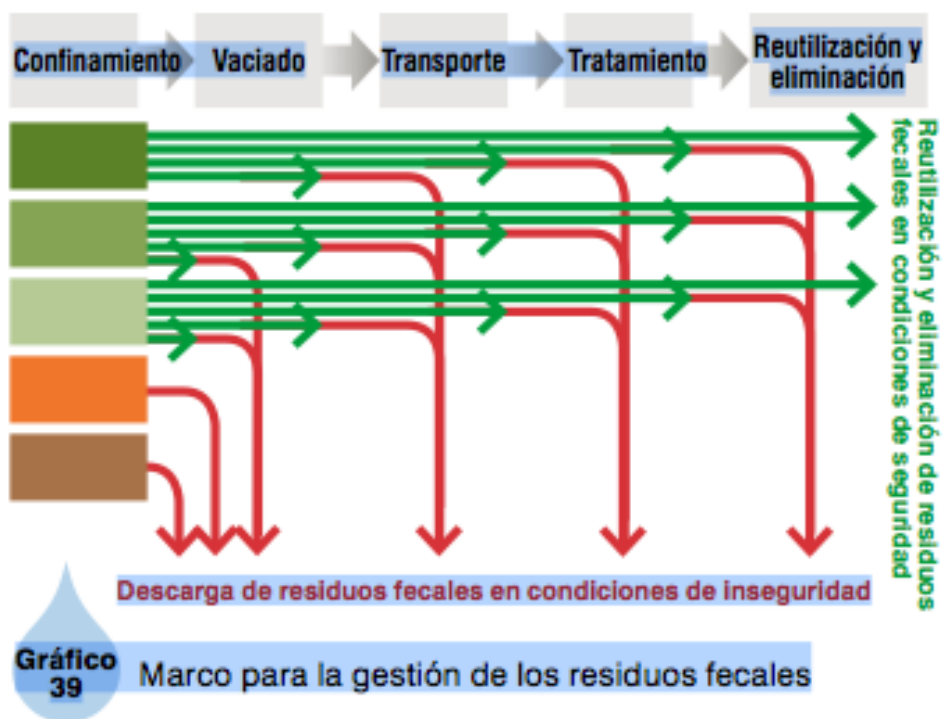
Confinamiento Vaciado Transporte Tratamiento Reutilización y eliminación

Reutilización y eliminación de residuos fecales en condiciones de seguridad

Descarga de residuos fecales en condiciones de inseguridad

Gráfico 39

Marco para la gestión de los residuos fecales